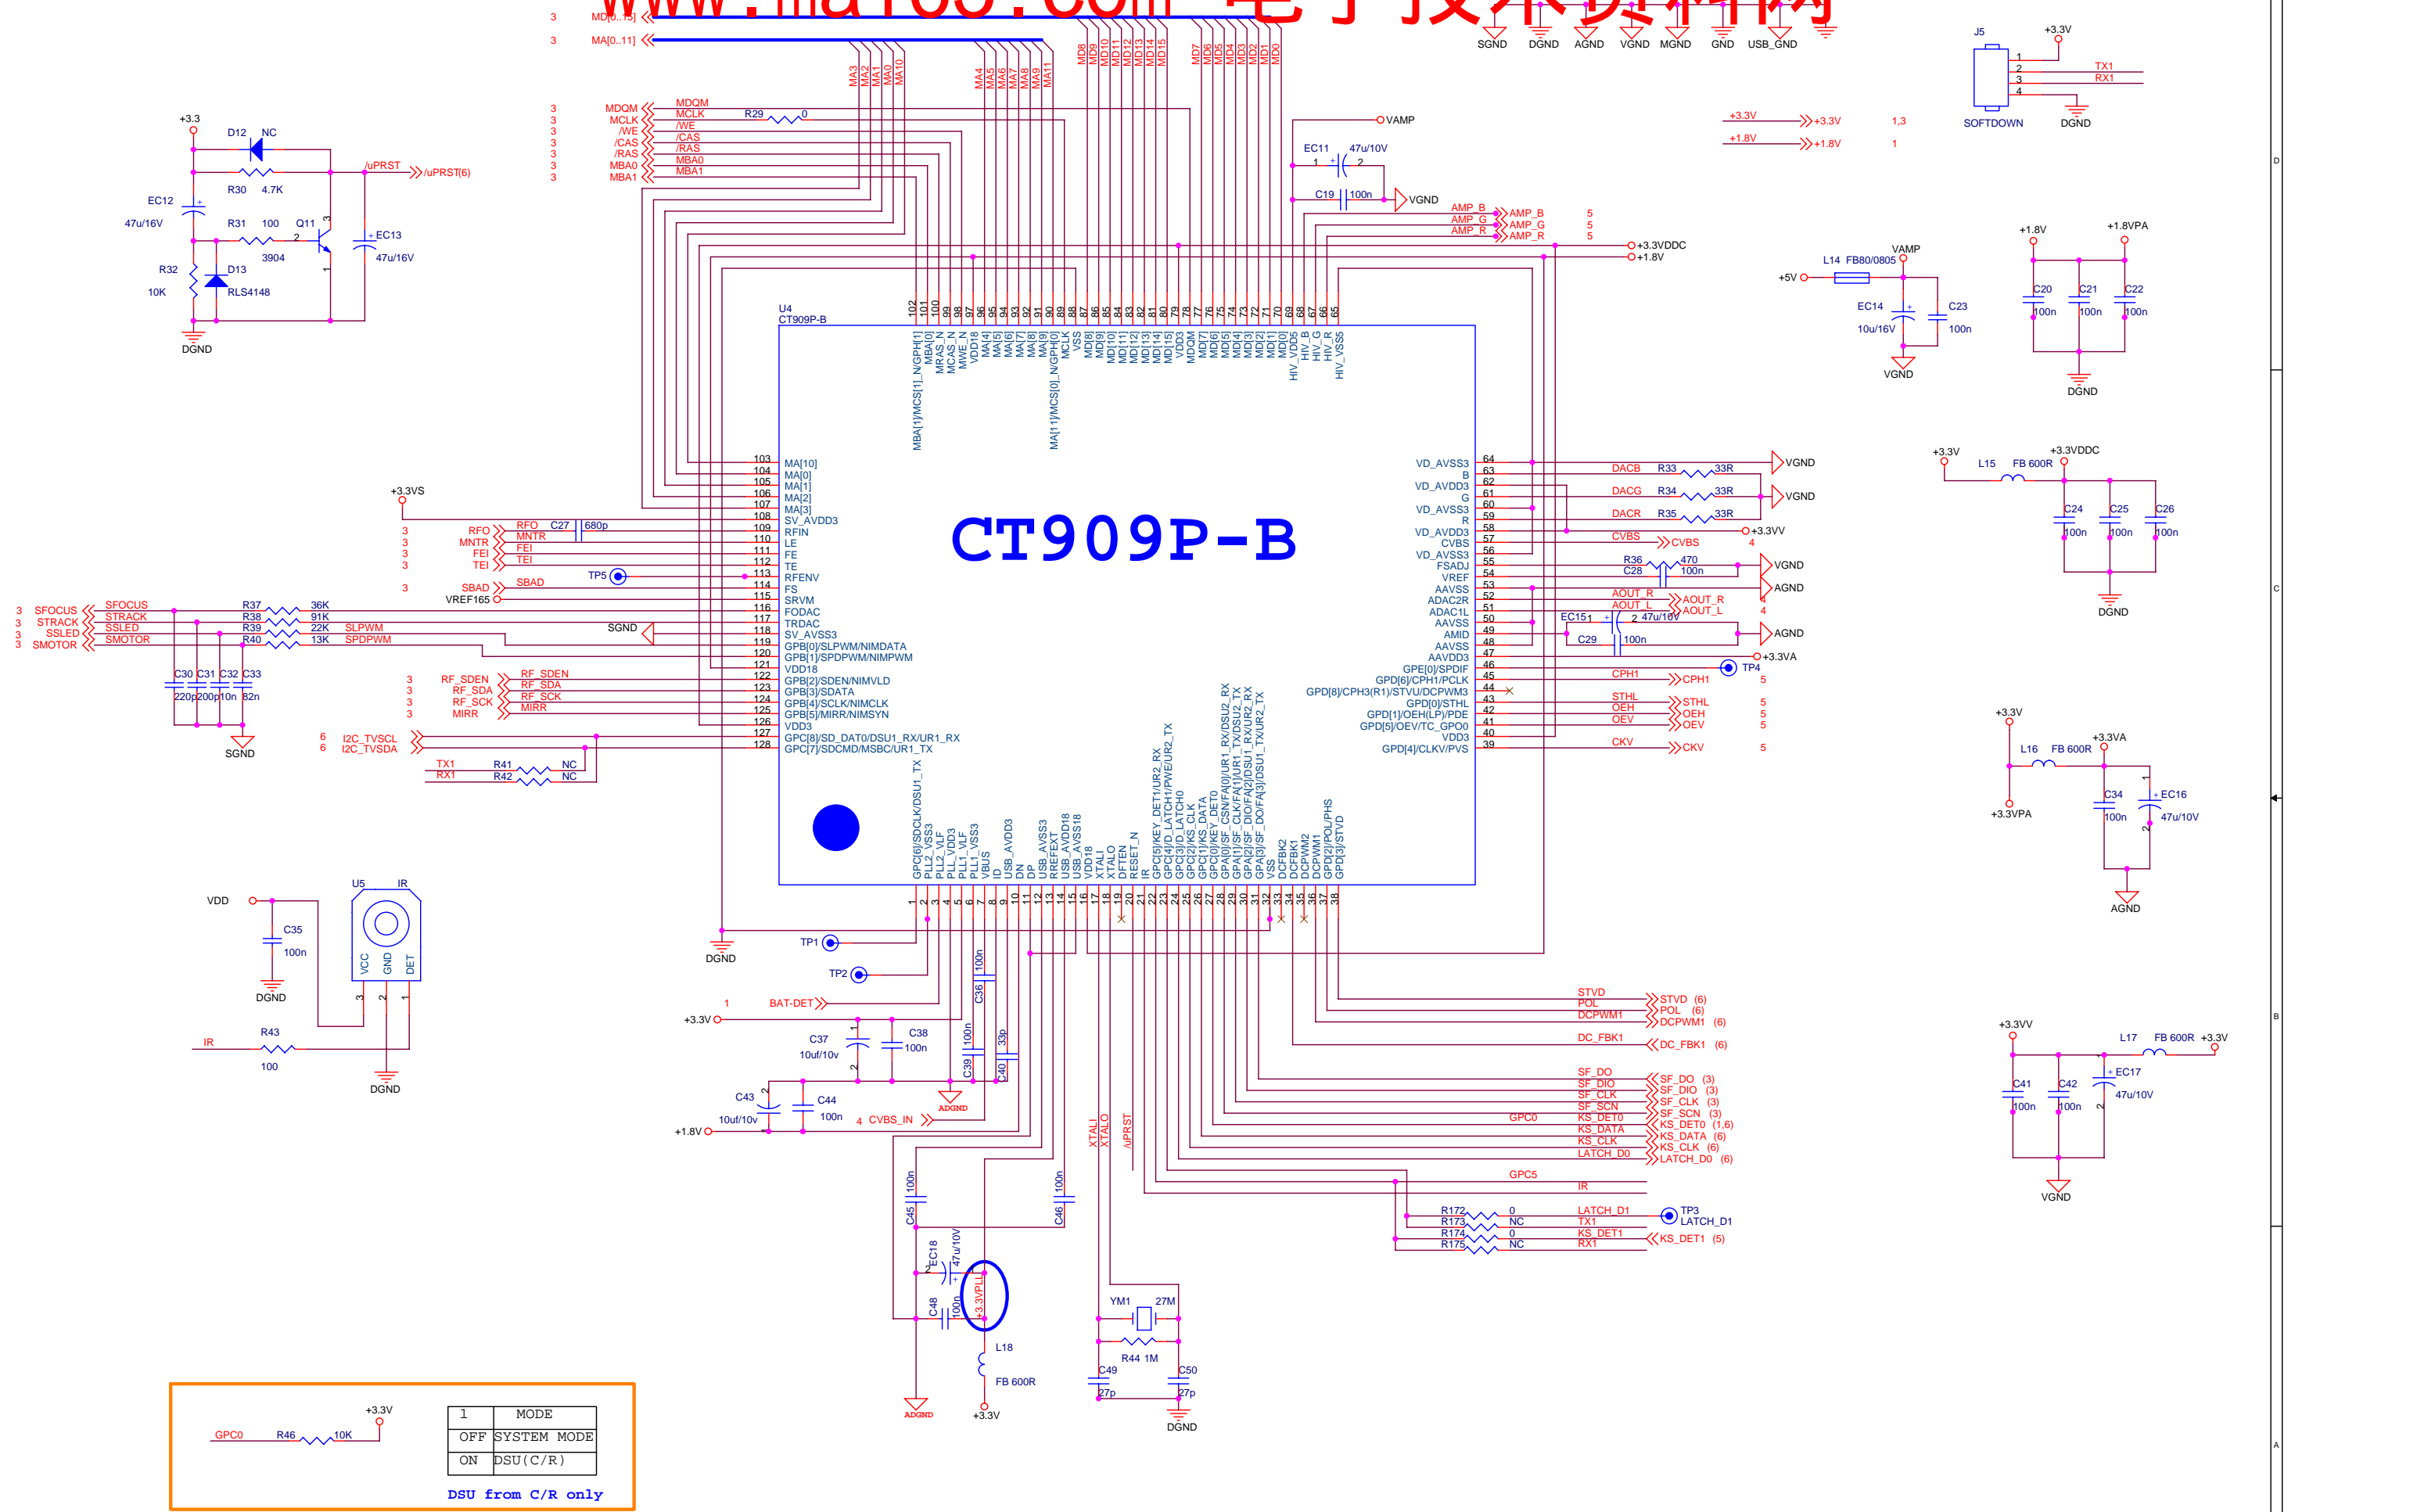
www.ma100.com 电子技术资料网

3 MD[0..15]
3 MA[0..11]

SGND DGND AGND VGND MGND GND USB_GND

J5 +3.3V
1
2 TX1
3 RX1
4
SOFTDOWN DGND

+3.3V +3.3V 1,3
+1.8V +1.8V 1

3 MDQM MDQM
3 MCLK MCLK R29 0
3 /WE /WE
3 /CAS /CAS
3 /RAS /RAS
3 MBA0 MBA0
3 MBA1 MBA1

+3.3 D12 NC
R30 4.7K /uPRST /uPRST(6)
EC12 47u/16V
R31 100 Q11 3904 EC13 47u/16V
R32 10K D13 RLS4148
DGND

VAMP
EC11 47u/10V
C19 100n VGND
AMP_B AMP_B 5
AMP_G AMP_G 5
AMP_R AMP_R 5
+3.3VDDC
+1.8V

VAMP
L14 FB80/0805
+5V
EC14 10u/16V C23 100n
VGND

+1.8V +1.8VPA
C20 100n C21 100n C22 100n
DGND

U4
CT909P-B

CT909P-B

+3.3VS
3 RFO RFO C27 680p
3 MNTR MNTR
3 FEI FEI
3 TEI TEI
TP5
3 SBAD SBAD
VREF165
3 SFOCUS SFOCUS R37 36K
3 STRACK STRACK R38 91K
3 SSLED SSLED R39 22K SLPWM
3 SMOTOR SMOTOR R40 13K SPDPWM
SGND
C30 220p C31 200p C32 10n C33 82n
SGND

3 RF_SDEN RF_SDEN
3 RF_SDA RF_SDA
3 RF_SCK RF_SCK
3 MIRR MIRR
6 I2C_TVSCL
6 I2C_TVSDA
TX1 R41 NC
RX1 R42 NC

103 MA[10]
104 MA[0]
105 MA[1]
106 MA[2]
107 MA[3]
108 SV_AVDD3
109 RFIN
110 LE
111 FE
112 TE
113 RFENV
114 FS
115 SRVM
116 FODAC
117 TRDAC
118 SV_AVSS3
119 GPB[0]/SLPWM/NIMDATA
120 GPB[1]/SPDPWM/NIMPWM
121 VDD18
122 GPB[2]/SDEN/NIMVLD
123 GPB[3]/SDATA
124 GPB[4]/SCLK/NIMCLK
125 GPB[5]/MIRR/NIMSYN
126 VDD3
127 GPC[8]/SD_DAT0/DSU1_RX/UR1_RX
128 GPC[7]/SDCMD/MSBC/UR1_TX

VD_AVSS3 64
B 63
VD_AVDD3 62
G 61
VD_AVSS3 60
R 59
VD_AVDD3 58
CVBS 57
VD_AVSS3 56
FSADJ 55
VREF 54
AAVSS 53
ADAC2R 52
ADAC1L 51
AAVSS 50
AMID 49
AAVSS 48
AAVDD3 47
GPE[0]/SPDIF 46
GPD[6]/CPH1/PCLK 45
GPD[8]/CPH3(R1)/STVU/DCPWM3 44
GPD[0]/STHL 43
GPD[1]/OEH(LP)/PDE 42
GPD[5]/OEV/TC_GPO0 41
VDD3 40
GPD[4]/CLKV/PVS 39

DACB R33 33R VGND
DACG R34 33R VGND
DACR R35 33R
+3.3VV
CVBS CVBS 4
R36 470 VGND
C28 100n
AGND
AOUT_R AOUT_R
AOUT_L AOUT_L 4
EC15 47u/10V
C29 100n AGND
+3.3VA
TP4
CPH1 CPH1 5
STHL STHL 5
OEH OEH 5
OEV OEV 5
CKV CKV 5

+3.3V L15 FB 600R +3.3VDDC
C24 100n C25 100n C26 100n
DGND

+3.3V
L16 FB 600R +3.3VA
+3.3VPA
C34 100n EC16 47u/10V
AGND

+3.3VV
L17 FB 600R +3.3V
C41 100n C42 100n EC17 47u/10V
VGND

102 MBA[1]/MCS[1]_N/GPH[1]
101 MBA[0]
100 MRAS_N
99 MCAS_N
98 MWE_N
97 VDD18
96 MA[4]
95 MA[5]
94 MA[6]
93 MA[7]
92 MA[8]
91 MA[9]
90 MA[11]/MCS[0]_N/GPH[0]
89 MCLK
88 VSS
87 MD[8]
86 MD[9]
85 MD[10]
84 MD[11]
83 MD[12]
82 MD[13]
81 MD[14]
80 MD[15]
79 VDD3
78 MDQM
77 MD[7]
76 MD[6]
75 MD[5]
74 MD[4]
73 MD[3]
72 MD[2]
71 MD[1]
70 MD[0]
69 HIV_VDD5
68 HIV_B
67 HIV_G
66 HIV_R
65 HIV_VSS5

MA3 MA2 MA1 MA0 MA10 MA4 MA5 MA6 MA7 MA8 MA9 MA11
MD8 MD9 MD10 MD11 MD12 MD13 MD14 MD15 MD7 MD6 MD5 MD4 MD3 MD2 MD1 MD0

1 GPC[6]/SDCLK/DSU1_TX
2 PLL2_VSS3
3 PLL2_VLF
4 PLL2_VDD3
5 PLL1_VLF
6 PLL1_VSS3
7 VBUS
8 ID
9 USB_AVDD3
10 DN
11 DP
12 USB_AVSS3
13 RREFEXT
14 USB_AVDD18
15 USB_AVSS18
16 VDD18
17 XTALI
18 XTALO
19 DFTEN
20 RESET_N
21 IR
22 GPC[5]/KEY_DET1/UR2_RX
23 GPC[4]/D_LATCH1/PWE/UR2_TX
24 GPC[3]/D_LATCH0
25 GPC[2]/KS_CLK
26 GPC[1]/KS_DATA
27 GPC[0]/KEY_DET0
28 GPA[0]/SF_CSN/FA[0]/UR1_RX/DSU2_RX
29 GPA[1]/SF_CLK/FA[1]/UR1_TX/DSU2_TX
30 GPA[2]/SF_DIO/FA[2]/DSU1_RX/UR2_RX
31 GPA[3]/SF_DO/FA[3]/DSU1_TX/UR2_TX
32 VSS
33 DCFBK2
34 DCFBK1
35 DCPWM2
36 DCPWM1
37 GPD[2]/POL/PHS
38 GPD[3]/STVD

DGND
TP1
TP2
C36 100n
1 BAT-DET
+3.3V
C37 10uf/10v C38 100n
C39 100n C40 33p
ADGND
C43 10uf/10v C44 100n
+1.8V 4 CVBS_IN
C45 100n C46 100n
EC18 47u/10V
C48 100n +3.3VPLL
L18 FB 600R
ADGND +3.3V
XTALI XTALO /uPRST
YM1 27M
R44 1M
C49 27p C50 27p
DGND

STVD STVD (6)
POL POL (6)
DCPWM1 DCPWM1 (6)
DC_FBK1 DC_FBK1 (6)
SF_DO SF_DO (3)
SF_DIO SF_DIO (3)
SF_CLK SF_CLK (3)
SF_SCN SF_SCN (3)
GPC0 KS_DET0 KS_DET0 (1,6)
KS_DATA KS_DATA (6)
KS_CLK KS_CLK (6)
LATCH_D0 LATCH_D0 (6)
GPC5
IR
R172 0 LATCH_D1 TP3 LATCH_D1
R173 NC TX1
R174 0 KS_DET1 KS_DET1 (5)
R175 NC RX1

VDD
C35 100n
DGND
U5 IR
VCC GND DET
3 2 1
IR R43 100
DGND

GPC0 R46 10K +3.3V

| 1 | MODE |
|---|---|
| OFF | SYSTEM MODE |
| ON | DSU(C/R) |

DSU from C/R only

D C B A